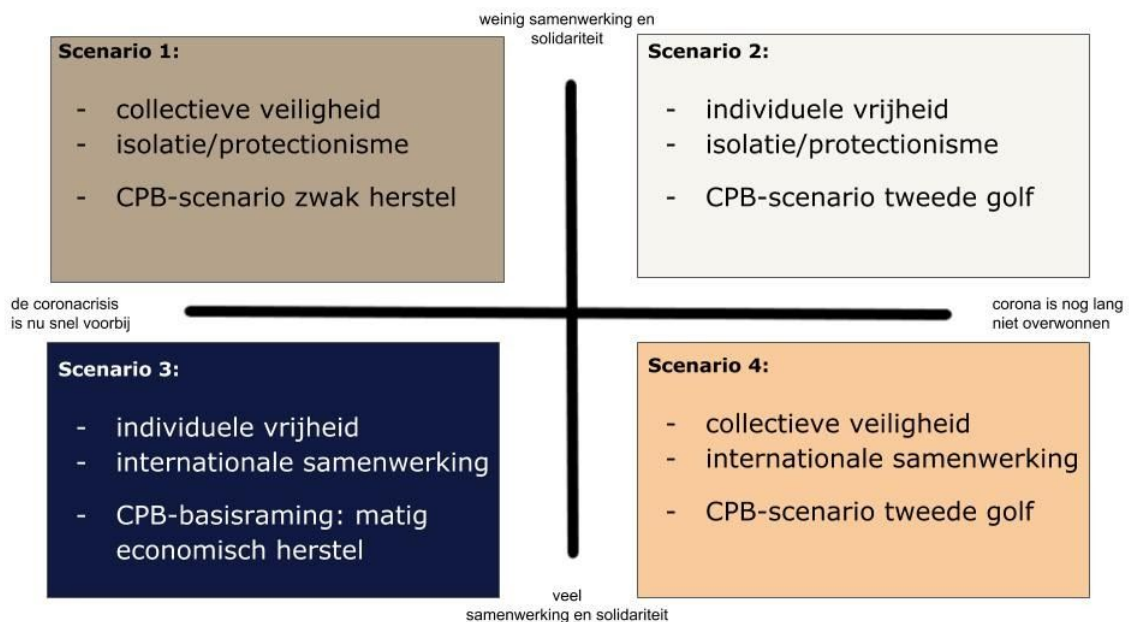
weinig samenwerking en solidariteit

Scenario 1:

- collectieve veiligheid
- isolatie/protectionisme
- CPB-scenario zwak herstel

Scenario 2:

- individuele vrijheid
- isolatie/protectionisme
- CPB-scenario tweede golf

de coronacrisis is nu snel voorbij

corona is nog lang niet overwonnen

Scenario 3:

- individuele vrijheid
- internationale samenwerking
- CPB-basisraming: matig economisch herstel

Scenario 4:

- collectieve veiligheid
- internationale samenwerking
- CPB-scenario tweede golf

veel samenwerking en solidariteit